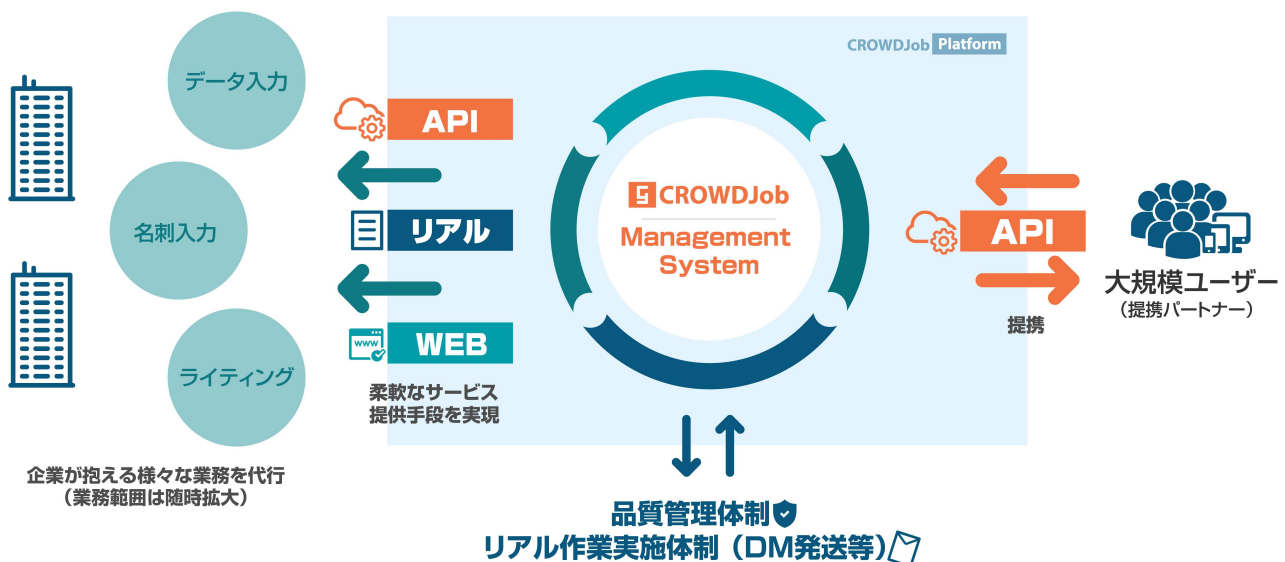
データ入力

名刺入力

ライティング

企業が抱える様々な業務を代行
（業務範囲は随時拡大）

CROWDJob Platform

API

リアル

WEB

柔軟なサービス
提供手段を実現

CROWDJob
Management System

API

提携

大規模ユーザー
（提携パートナー）

品質管理体制
リアル作業実施体制（DM発送等）